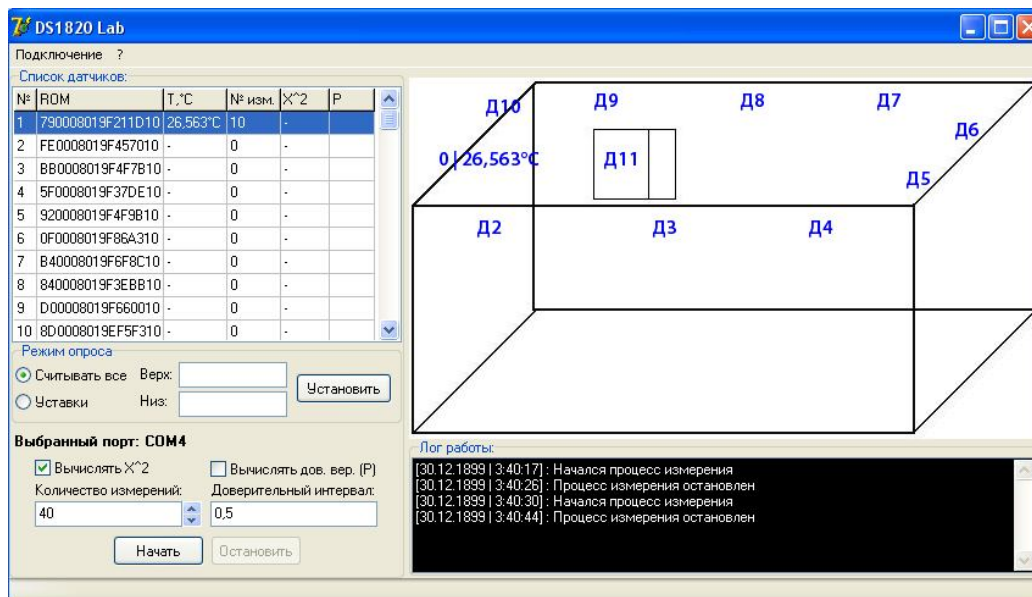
DS1820 Lab

Подключение ?

Список датчиков:

| № | ROM | T,°C | № изм. | X^2 | P |
|---|---|---|---|---|---|
| 1 | 790008019F211D10 | 26,563°C | 10 | - | |
| 2 | FE0008019F457010 | - | 0 | - | |
| 3 | BB0008019F4F7B10 | - | 0 | - | |
| 4 | 5F0008019F37DE10 | - | 0 | - | |
| 5 | 920008019F4F9B10 | - | 0 | - | |
| 6 | 0F0008019F86A310 | - | 0 | - | |
| 7 | B40008019F6F8C10 | - | 0 | - | |
| 8 | 840008019F3EBB10 | - | 0 | - | |
| 9 | D00008019F660010 | - | 0 | - | |
| 10 | 8D0008019EF5F310 | - | 0 | - | |

Режим опроса

Считывать все Верх:

Уставки Низ:

Установить

Выбранный порт: COM4

Вычислять X^2

Вычислять дов. вер. (P)

Количество измерений:

40

Доверительный интервал:

0,5

Начать

Остановить

Д10 Д9 Д8 Д7 Д6

0 | 26,563°C

Д11

Д5

Д2 Д3 Д4

Лог работы:

[30.12.1899 | 3:40:17] : Начался процесс измерения
[30.12.1899 | 3:40:26] : Процесс измерения остановлен
[30.12.1899 | 3:40:30] : Начался процесс измерения
[30.12.1899 | 3:40:44] : Процесс измерения остановлен